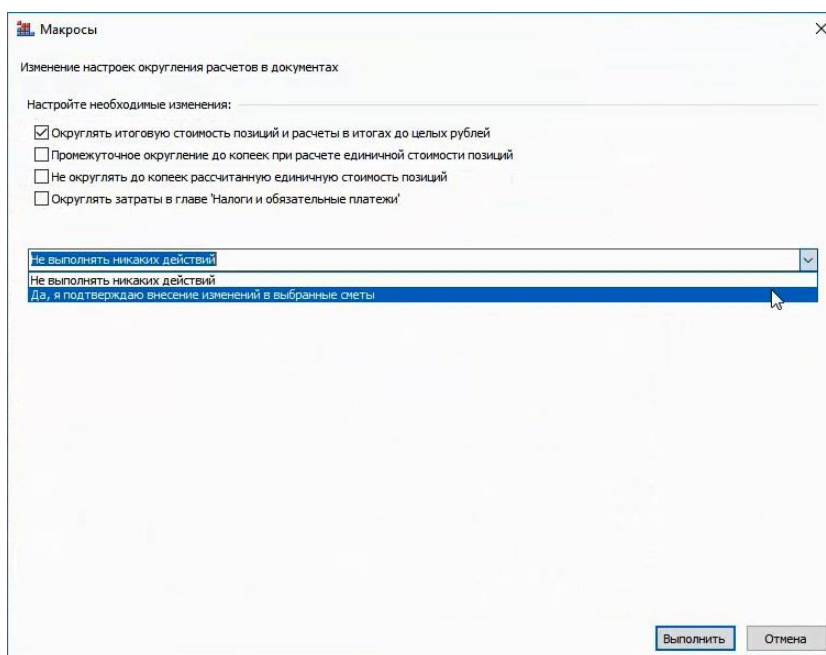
Макросы

Изменение настроек округления расчетов в документах

Настройте необходимые изменения:

☑ Округлять итоговую стоимость позиций и расчеты в итогах до целых рублей
☐ Промежуточное округление до копеек при расчете единичной стоимости позиций
☐ Не округлять до копеек рассчитанную единичную стоимость позиций
☐ Округлять затраты в главе 'Налоги и обязательные платежи'

Не выполнять никаких действий
Не выполнять никаких действий
Да, я подтверждаю внесение изменений в выбранные сметы

Выполнить
Отмена